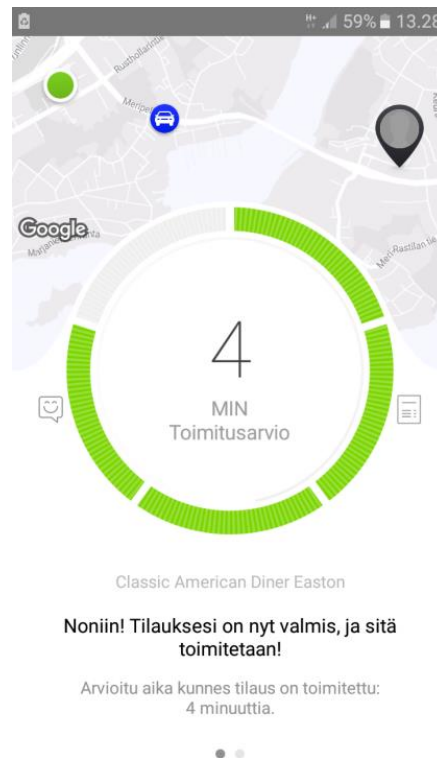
59% 13.28

Rusthollarintie

Meripellontie

Google

Marjaniementie

Meri-Rastilan tie

4

MIN
Toimitusarvio

Classic American Diner Easton

Noniin! Tilauksesi on nyt valmis, ja sitä toimitetaan!

Arvioitu aika kunnes tilaus on toimitettu: 4 minuuttia.